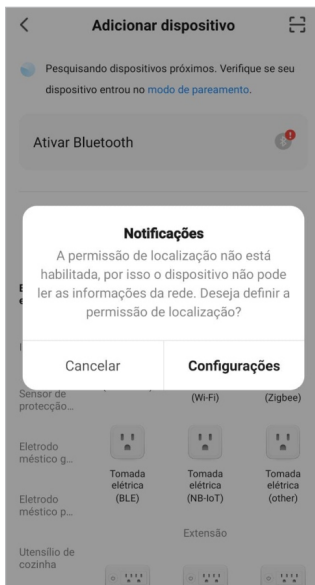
Adicionar dispositivo

Pesquisando dispositivos próximos. Verifique se seu dispositivo entrou no modo de pareamento.

Ativar Bluetooth

Notificações

A permissão de localização não está habilitada, por isso o dispositivo não pode ler as informações da rede. Deseja definir a permissão de localização?

Cancelar

Configurações

E
e

I

Sensor de protecção...

(Wi-Fi)

(Zigbee)

Eletrodo méstico g...

Tomada elétrica (BLE)

Tomada elétrica (NB-IoT)

Tomada elétrica (other)

Eletrodo méstico p...

Extensão

Utensílio de cozinha